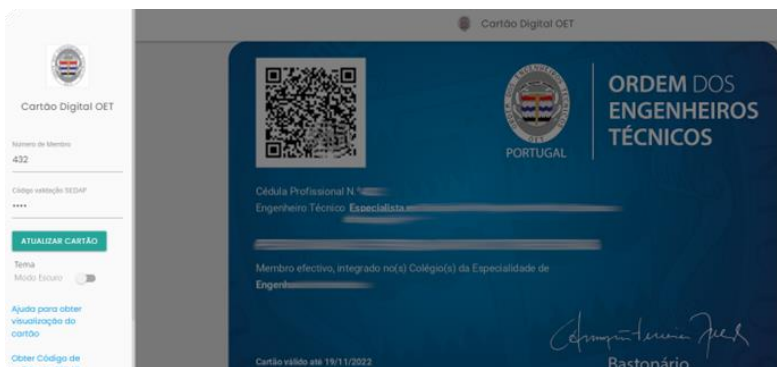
Cartão Digital OET

Número de Membro
432

Código validação SEDAP
••••

ATUALIZAR CARTÃO

Tema
Modo Escuro

Ajuda para obter visualização do cartão

Obter Código de

Cartão Digital OET

PORTUGAL

ORDEM DOS ENGENHEIROS TÉCNICOS

Cédula Profissional N.º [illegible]
Engenheiro Técnico Especialista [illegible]

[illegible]

Membro efectivo, integrado no(s) Colégio(s) da Especialidade de
Engen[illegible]

Cartão válido até 19/11/2022

Bastonário